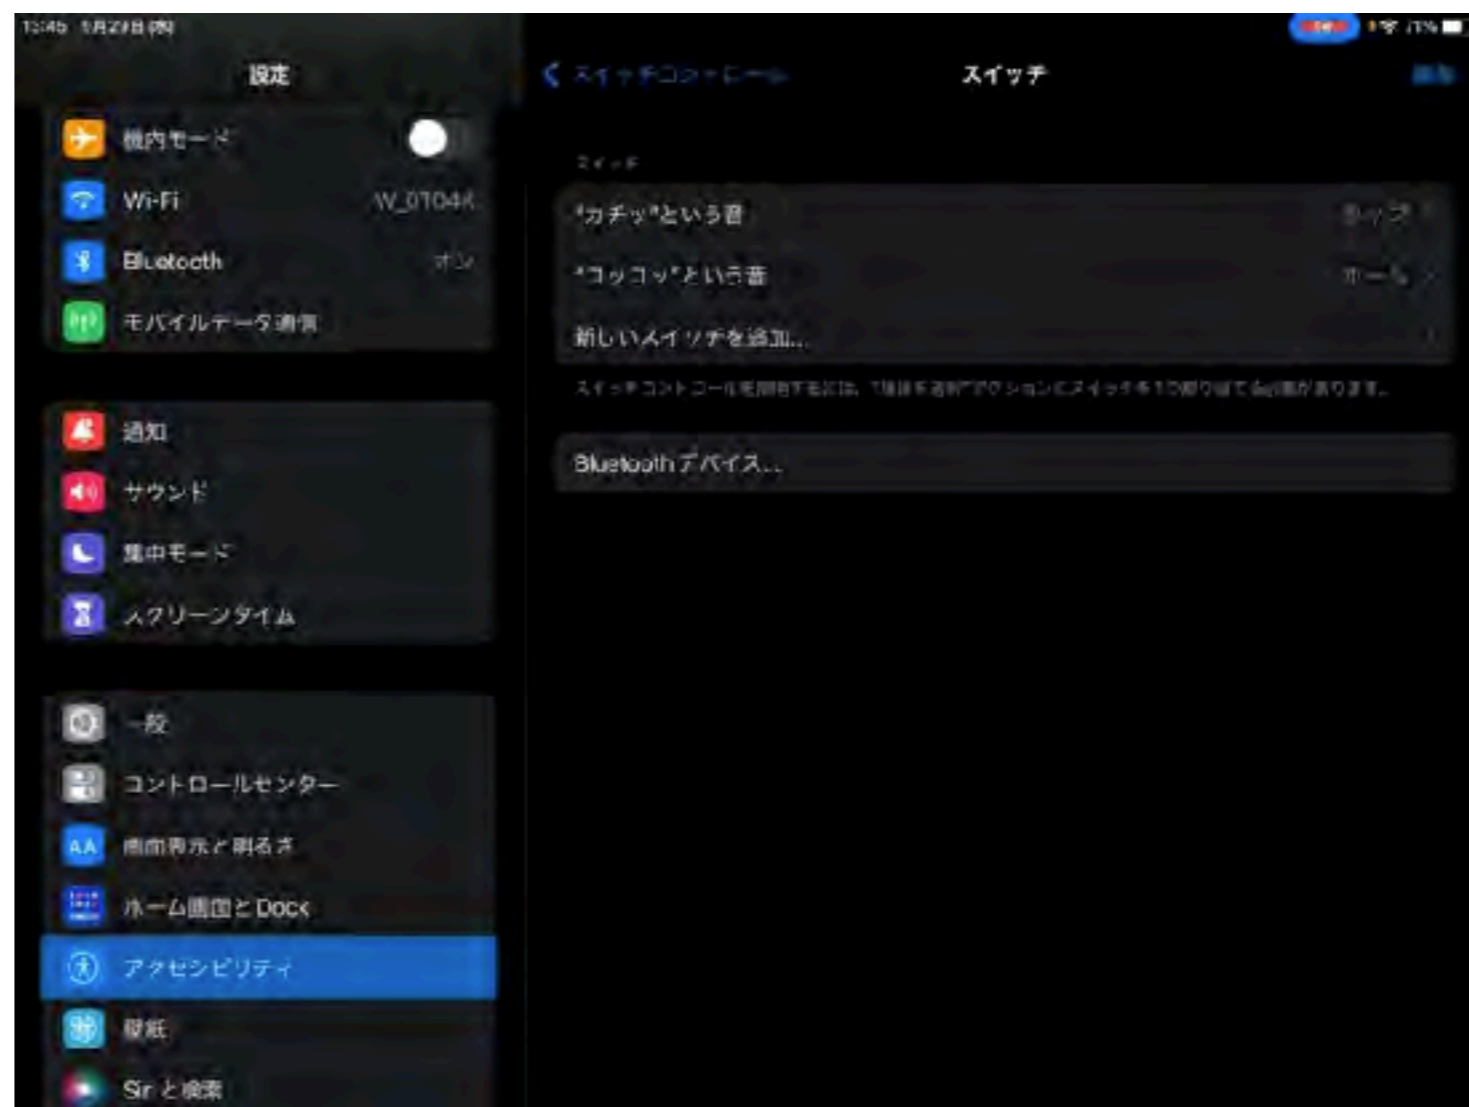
13:45 5月27日(木)

設定

機内モード

Wi-Fi W_0104K

Bluetooth オン

モバイルデータ通信

通知

サウンド

集中モード

スクリーンタイム

一般

コントロールセンター

画面表示と明るさ

ホーム画面とDock

アクセシビリティ

壁紙

Siri と検索

< スイッチコントロール

スイッチ

編集

スイッチ

"カチッ"という音 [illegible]

"コッコッ"という音 ホーム

新しいスイッチを追加...

スイッチコントロールを使用するには、"項目を選択"アクションにスイッチを1つ割り当てる必要があります。

Bluetoothデバイス...